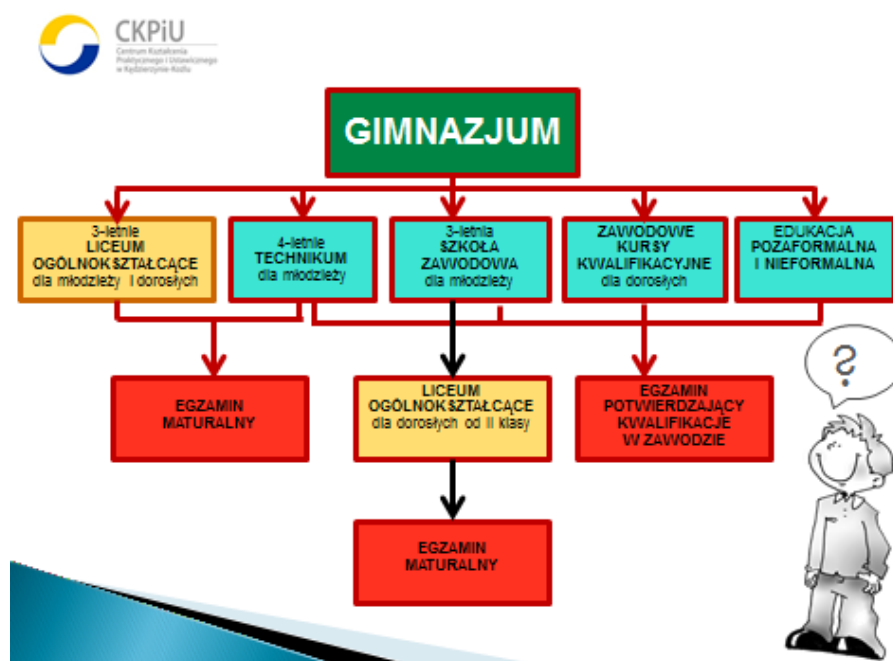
CKPiU
Centrum Kształcenia Praktycznego i Ustawicznego w Kędzierzynie-Koźlu

GIMNAZJUM

3-letnie
LICEUM OGÓLNOKSZTAŁCĄCE
dla młodzieży i dorosłych

4-letnie
TECHNIKUM
dla młodzieży

3-letnia
SZKOŁA ZAWODOWA
dla młodzieży

ZAWODOWE KURSY KWALIFIKACYJNE
dla dorosłych

EDUKACJA POZAFORMALNA I NIEFORMALNA

EGZAMIN MATURALNY

LICEUM OGÓLNOKSZTAŁCĄCE
dla dorosłych od II klasy

EGZAMIN POTWIERDZAJĄCY KWALIFIKACJE W ZAWODZIE

EGZAMIN MATURALNY

?